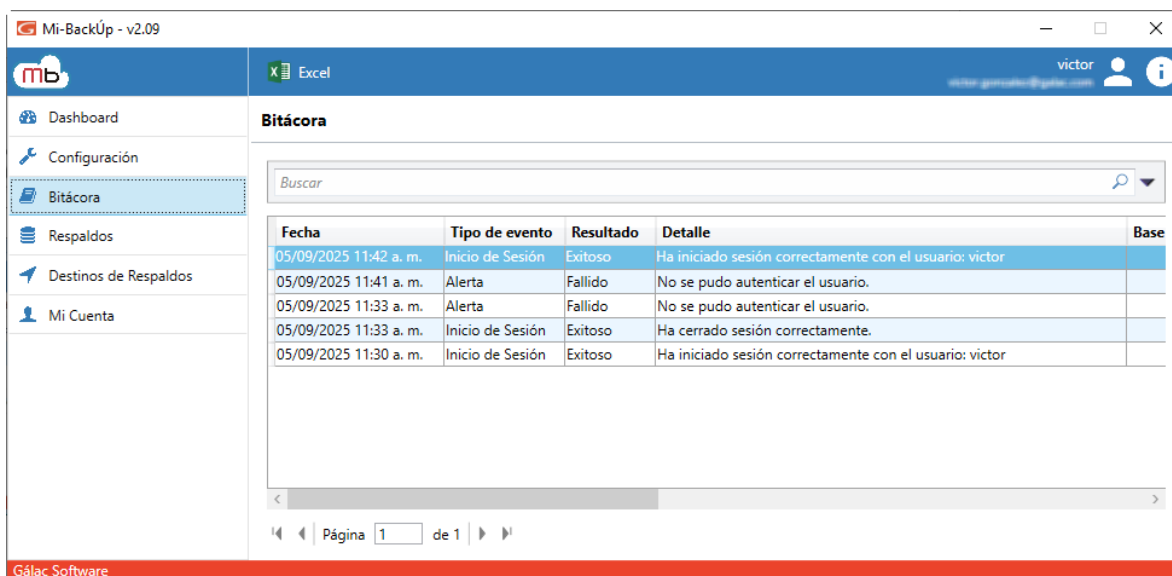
Mi-BackÚp - v2.09

mb

Excel

victor
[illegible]

Dashboard
Configuración
Bitácora
Respaldos
Destinos de Respaldos
Mi Cuenta

Bitácora

Buscar

| Fecha | Tipo de evento | Resultado | Detalle | Base |
|---|---|---|---|---|
| 05/09/2025 11:42 a. m. | Inicio de Sesión | Exitoso | Ha iniciado sesión correctamente con el usuario: victor | |
| 05/09/2025 11:41 a. m. | Alerta | Fallido | No se pudo autenticar el usuario. | |
| 05/09/2025 11:33 a. m. | Alerta | Fallido | No se pudo autenticar el usuario. | |
| 05/09/2025 11:33 a. m. | Inicio de Sesión | Exitoso | Ha cerrado sesión correctamente. | |
| 05/09/2025 11:30 a. m. | Inicio de Sesión | Exitoso | Ha iniciado sesión correctamente con el usuario: victor | |

Página 1 de 1

Gálac Software